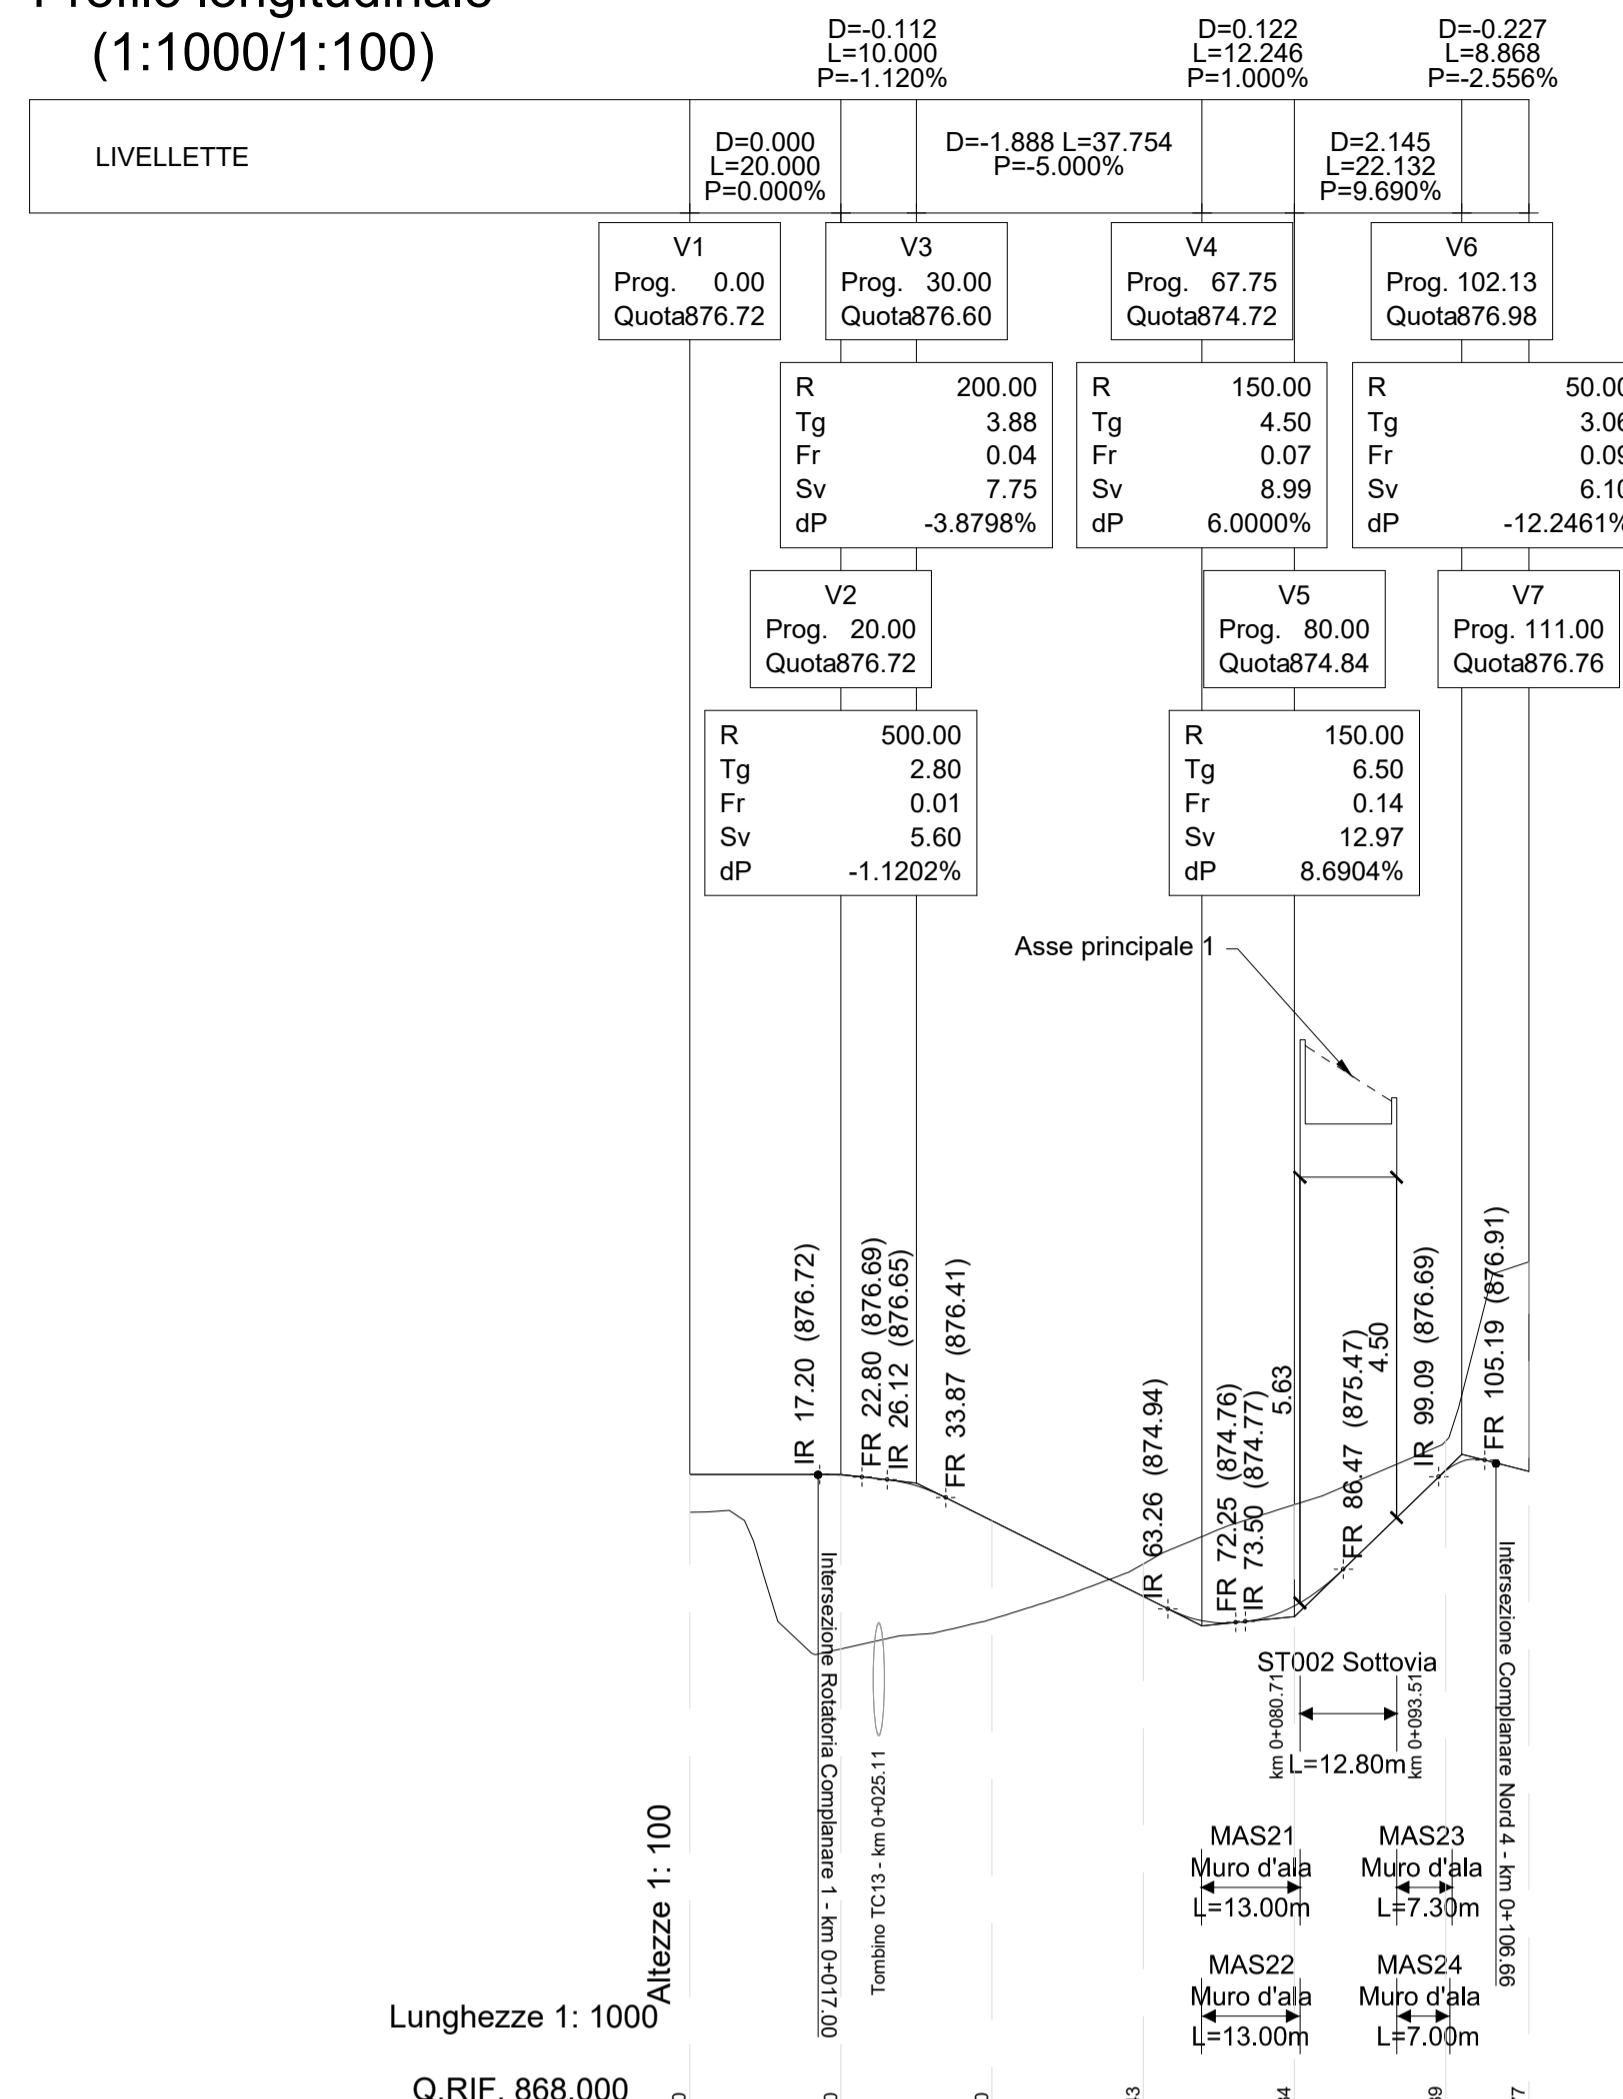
Profilo longitudinale
(1:1000/1:100)

D=-0.112
L=10.000
P=-1.120%

D=0.122
L=12.246
P=1.000%

D=-0.227
L=8.868
P=-2.556%

LIVELLETTE

D=0.000
L=20.000
P=0.000%

D=-1.888 L=37.754
P=-5.000%

D=2.145
L=22.132
P=9.690%

| V1 |
|---|
| Prog. 0.00 |
| Quota876.72 |

| V3 |
|---|
| Prog. 30.00 |
| Quota876.60 |

| V4 |
|---|
| Prog. 67.75 |
| Quota874.72 |

| V6 |
|---|
| Prog. 102.13 |
| Quota876.98 |

| R | 200.00 |
|---|---|
| Tg | 3.88 |
| Fr | 0.04 |
| Sv | 7.75 |
| dP | -3.8798% |

| R | 150.00 |
|---|---|
| Tg | 4.50 |
| Fr | 0.07 |
| Sv | 8.99 |
| dP | 6.0000% |

| R | 50.0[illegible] |
|---|---|
| Tg | 3.0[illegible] |
| Fr | 0.0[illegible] |
| Sv | 6.1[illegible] |
| dP | -12.2461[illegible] |

| V2 |
|---|
| Prog. 20.00 |
| Quota876.72 |

| V5 |
|---|
| Prog. 80.00 |
| Quota874.84 |

| V7 |
|---|
| Prog. 111.00 |
| Quota876.76 |

| R | 500.00 |
|---|---|
| Tg | 2.80 |
| Fr | 0.01 |
| Sv | 5.60 |
| dP | -1.1202% |

| R | 150.00 |
|---|---|
| Tg | 6.50 |
| Fr | 0.14 |
| Sv | 12.97 |
| dP | 8.6904% |

Asse principale 1

IR 17.20 (876.72)
FR 22.80 (876.69)
IR 26.12 (876.65)
FR 33.87 (876.41)
IR 63.26 (874.94)
FR 72.25 (874.76)
IR 73.50 (874.77)
5.63
FR 86.47 (875.47)
4.50
IR 99.09 (876.69)
FR 105.19 (876.91)

Intersezione Rotatoria Complanare 1 - km 0+017.00
Tombino TC13 - km 0+025.11
ST002 Sottovia
km 0+080.71
km 0+093.51
L=12.80m
Intersezione Complanare Nord 4 - km 0+106.66

MAS21
Muro d'ala
L=13.00m

MAS23
Muro d'ala
L=7.30m

MAS22
Muro d'ala
L=13.00m

MAS24
Muro d'ala
L=7.00m

Altezze 1: 100
Lunghezze 1: 1000
Q.RIF. 868.000